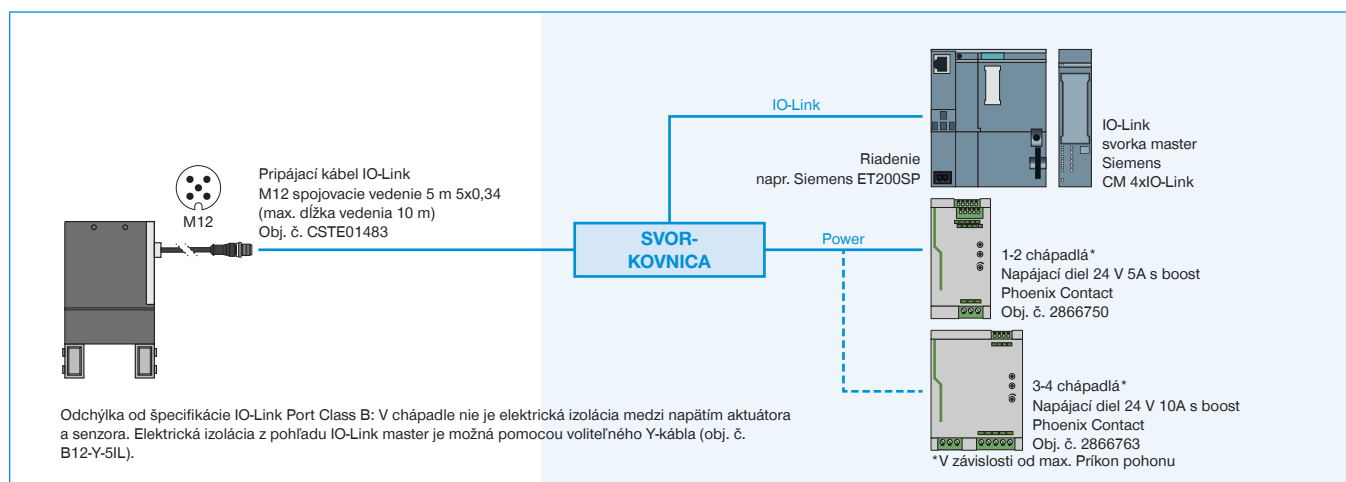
M12

Pripájací kábel IO-Link
M12 spojovacie vedenie 5 m 5x0,34
(max. dĺžka vedenia 10 m)
Obj. č. CSTE01483

IO-Link

SVOR-
KOVNICA

Power

Riadenie
napr. Siemens ET200SP

IO-Link
svorka master
Siemens
CM 4xIO-Link

1-2 chápadlá*
Napájací diel 24 V 5A s boost
Phoenix Contact
Obj. č. 2866750

3-4 chápadlá*
Napájací diel 24 V 10A s boost
Phoenix Contact
Obj. č. 2866763

*V závislosti od max. Príkon pohonu

Odchýlka od špecifikácie IO-Link Port Class B: V chápadle nie je elektrická izolácia medzi napätím aktuátora a senzora. Elektrická izolácia z pohľadu IO-Link master je možná pomocou voliteľného Y-kábla (obj. č. B12-Y-5IL).